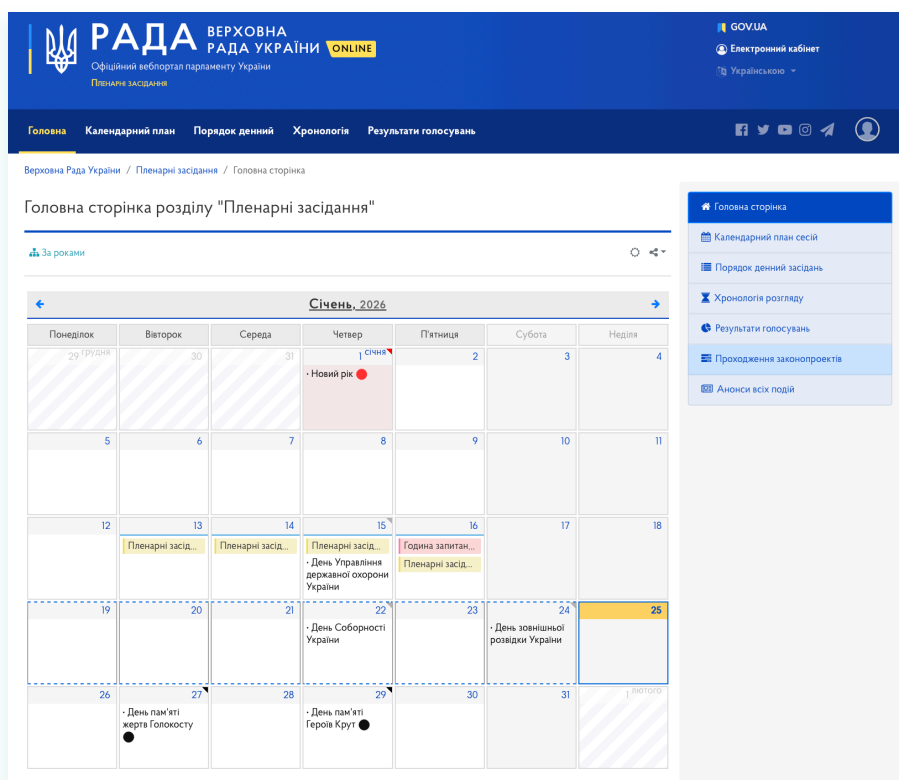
РАДА ВЕРХОВНА РАДА УКРАЇНИ ONLINE
Офіційний вебпортал парламенту України
Пленарні засідання

GOV.UA
Електронний кабінет
Українською

Головна | Календарний план | Порядок денний | Хронологія | Результати голосувань

Верховна Рада України / Пленарні засідання / Головна сторінка

Головна сторінка розділу "Пленарні засідання"

За роками

Січень, 2026

| Понеділок | Вівторок | Середа | Четвер | П'ятниця | Субота | Неділя |
|---|---|---|---|---|---|---|
| 29 грудня | 30 | 31 | 1 січня • Новий рік | 2 | 3 | 4 |
| 5 | 6 | 7 | 8 | 9 | 10 | 11 |
| 12 | 13 Пленарні засід... | 14 Пленарні засід... | 15 Пленарні засід... • День Управління державної охорони України | 16 Година запитан... Пленарні засід... | 17 | 18 |
| 19 | 20 | 21 | 22 • День Соборності України | 23 | 24 • День зовнішньої розвідки України | 25 |
| 26 | 27 • День пам'яті жертв Голокосту | 28 | 29 • День пам'яті Героїв Крут | 30 | 31 | 1 лютого |

Головна сторінка
Календарний план сесій
Порядок денний засідань
Хронологія розгляду
Результати голосувань
Проходження законопроектів
Анонси всіх подій